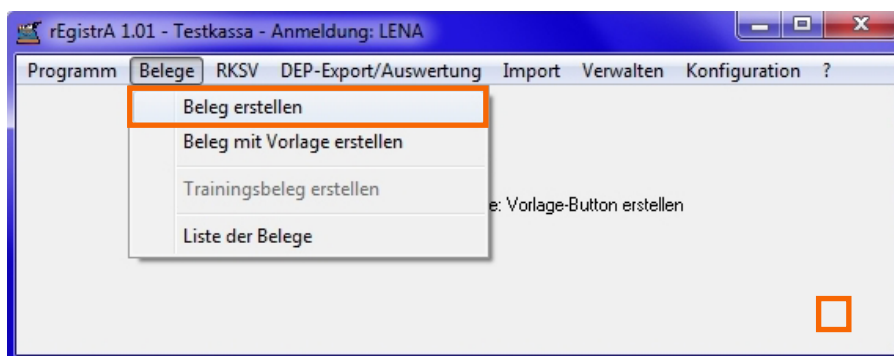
rEgistrA 1.01 - Testkassa - Anmeldung: LENA

Programm Belege RKSV DEP-Export/Auswertung Import Verwalten Konfiguration ?

Beleg erstellen
Beleg mit Vorlage erstellen
Trainingsbeleg erstellen
Liste der Belege

e: Vorlage-Button erstellen